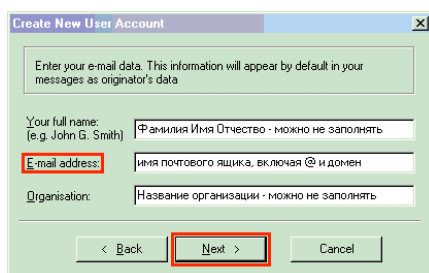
Create New User Account

Enter your e-mail data. This information will appear by default in your messages as originator's data

Your full name:
(e.g. John G. Smith)

Фамилия Имя Отчество - можно не заполнять

E-mail address:

имя почтового ящика, включая @ и домен

Organisation:

Название организации - можно не заполнять

< Back

Next >

Cancel